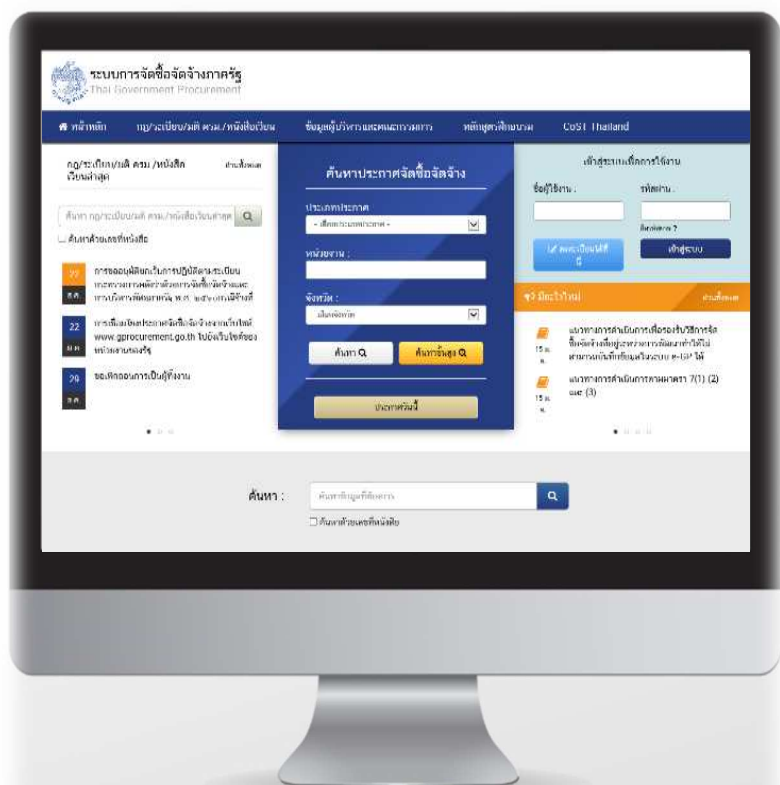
ระบบการจัดซื้อจัดจ้างภาครัฐ
Thai Government Procurement

หน้าหลัก | กฎ/ระเบียบ/มติ ครม./หนังสือเวียน | ข้อมูลผู้บริหารและคณะกรรมการ | หลักสูตรฝึกอบรม | CoST Thailand

กฎ/ระเบียบ/มติ ครม./หนังสือเวียนล่าสุด
ดูทั้งหมด

ค้นหา กฎ/ระเบียบ/มติ ครม./หนังสือเวียนล่าสุด
ค้นหาด้วยเลขที่หนังสือ

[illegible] การขออนุมัติยกเว้นการปฏิบัติตามระเบียบกระทรวงการคลังว่าด้วยการจัดซื้อจัดจ้างและการบริหารพัสดุภาครัฐ พ.ศ. ๒๕๖๐ กรณีจ้างที่
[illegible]

22 การเผยแพร่ประกาศจัดซื้อจัดจ้างผ่านเว็บไซต์ www.gprocurement.go.th ไปยังเว็บไซต์ของหน่วยงานของรัฐ
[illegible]

29 ขอเชิญออกการเป็นผู้ทิ้งงาน
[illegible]

ค้นหาประกาศจัดซื้อจัดจ้าง
ประเภทประกาศ
- เลือกประเภทประกาศ -
หน่วยงาน :
จังหวัด :
เลือกจังหวัด
ค้นหา
ค้นหาขั้นสูง
ประกาศวันนี้

เข้าสู่ระบบเพื่อการใช้งาน
ชื่อผู้ใช้งาน :
รหัสผ่าน :
ลืมรหัสผ่าน ?
ลงทะเบียนได้ที่นี่
เข้าสู่ระบบ

มีอะไรใหม่
ดูทั้งหมด

15 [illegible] แนวทางการดำเนินการเพื่อรองรับวิธีการจัดซื้อจัดจ้างเพื่อผู้ประกอบการพัฒนาทำให้ไม่สามารถบันทึกข้อมูลในระบบ e-GP ได้

15 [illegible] แนวทางการดำเนินการตามมาตรา 7(1) (2) และ (3)

ค้นหา :
ค้นหาข้อมูลที่ต้องการ
ค้นหาด้วยเลขที่หนังสือ